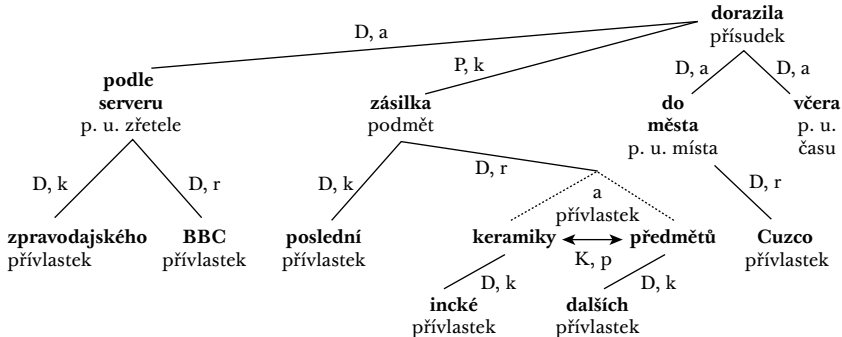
dorazila
přísudek

D, a

P, k

D, a

D, a

podle serveru
p. u. zřetele

zásilka
podmět

do města
p. u. místa

včera
p. u. času

D, k

D, r

D, k

D, r

D, r

a
přívlastek

zpravodajského
přívlastek

BBC
přívlastek

poslední
přívlastek

keramiky

předmětů

K, p

Cuzco
přívlastek

D, k

D, k

incké
přívlastek

dalších
přívlastek